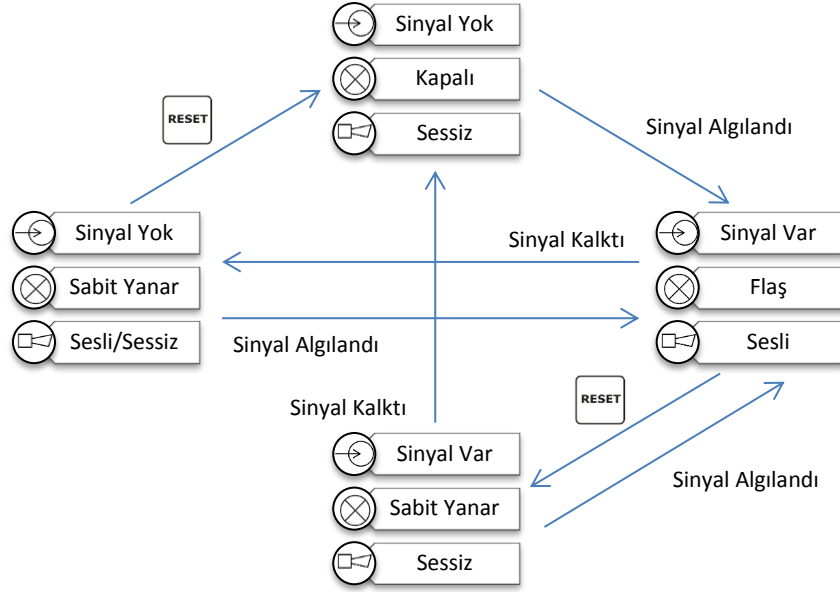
Sinyal Yok
Kapalı
Sessiz

RESET

Sinyal Algılandı

Sinyal Yok
Sabit Yanar
Sesli/Sessiz

Sinyal Kalktı

Sinyal Var
Flaş
Sesli

Sinyal Algılandı

RESET

Sinyal Kalktı

Sinyal Algılandı

Sinyal Var
Sabit Yanar
Sessiz